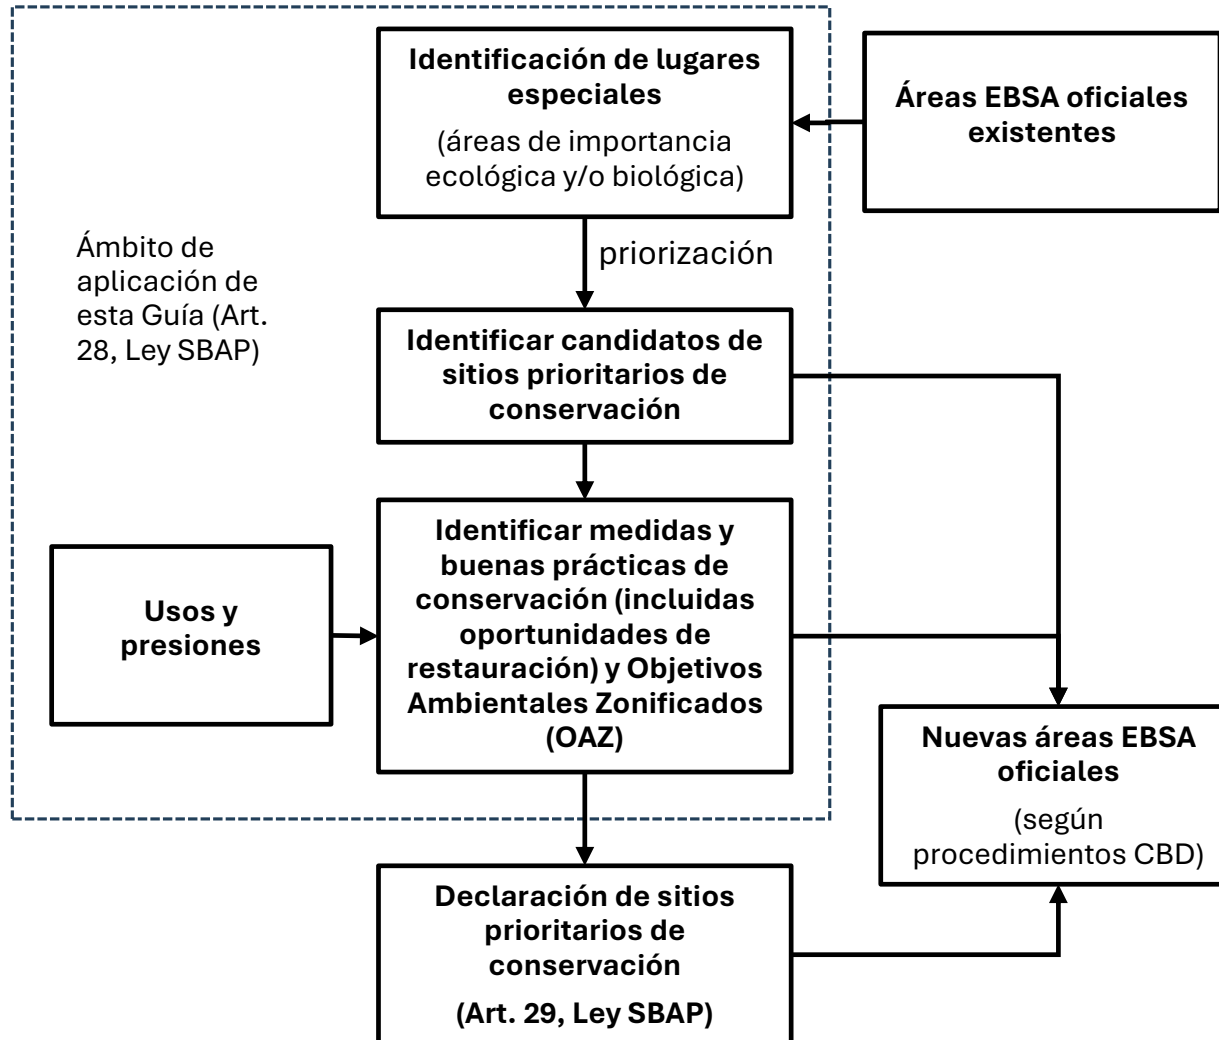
**Identificación de lugares especiales**

(áreas de importancia ecológica y/o biológica)

**Áreas EBSA oficiales existentes**

Ámbito de aplicación de esta Guía (Art. 28, Ley SBAP)

priorización

**Identificar candidatos de sitios prioritarios de conservación**

**Usos y presiones**

**Identificar medidas y buenas prácticas de conservación (incluidas oportunidades de restauración) y Objetivos Ambientales Zonificados (OAZ)**

**Nuevas áreas EBSA oficiales**

(según procedimientos CBD)

**Declaración de sitios prioritarios de conservación**

**(Art. 29, Ley SBAP)**